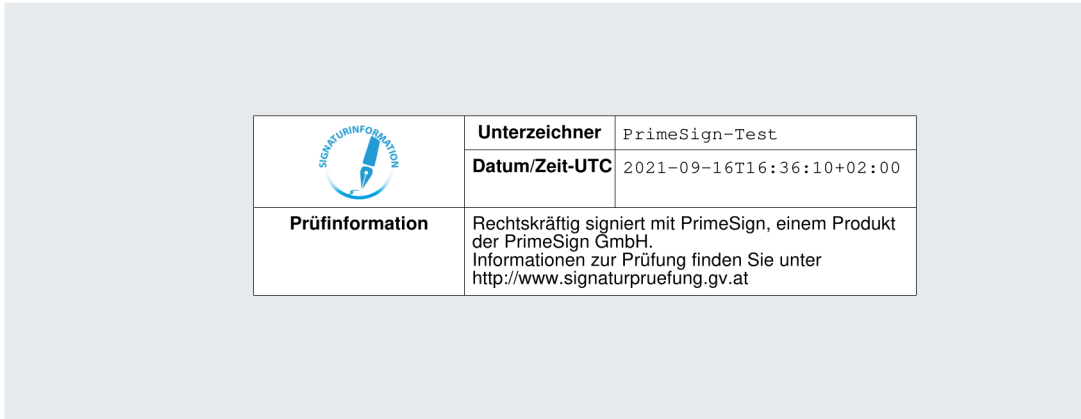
| SIGNATURINFORMATION | Unterzeichner | PrimeSign-Test |
|---|---|---|
| | Datum/Zeit-UTC | 2021-09-16T16:36:10+02:00 |
| Prüfinformation | Rechtskräftig signiert mit PrimeSign, einem Produkt der PrimeSign GmbH. Informationen zur Prüfung finden Sie unter http://www.signaturpruefung.gv.at | |